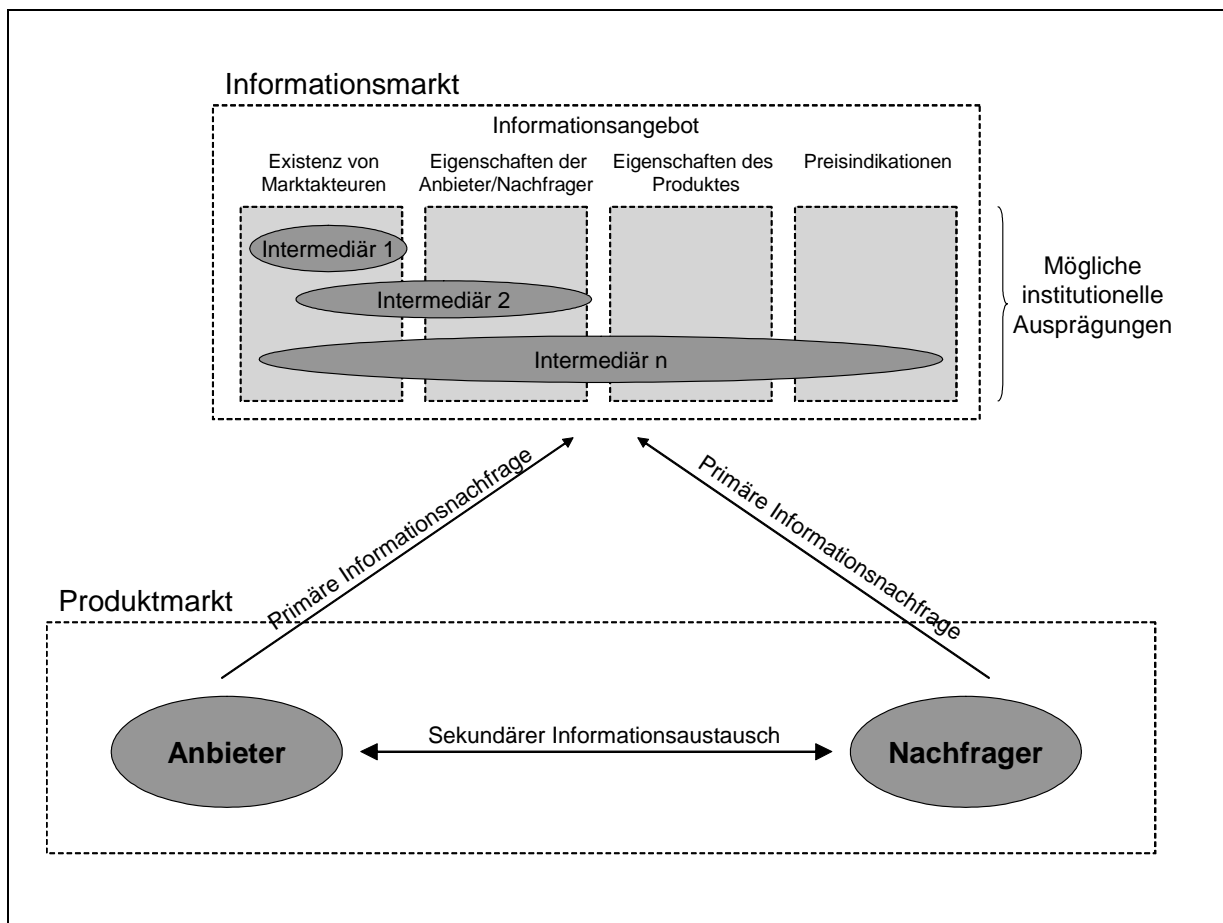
Informationsmarkt

Informationsangebot

Existenz von Marktakteuren

Eigenschaften der Anbieter/Nachfrager

Eigenschaften des Produktes

Preisindikationen

Intermediär 1

Intermediär 2

Intermediär n

Mögliche institutionelle Ausprägungen

Primäre Informationsnachfrage

Primäre Informationsnachfrage

Produktmarkt

Anbieter

Sekundärer Informationsaustausch

Nachfrager